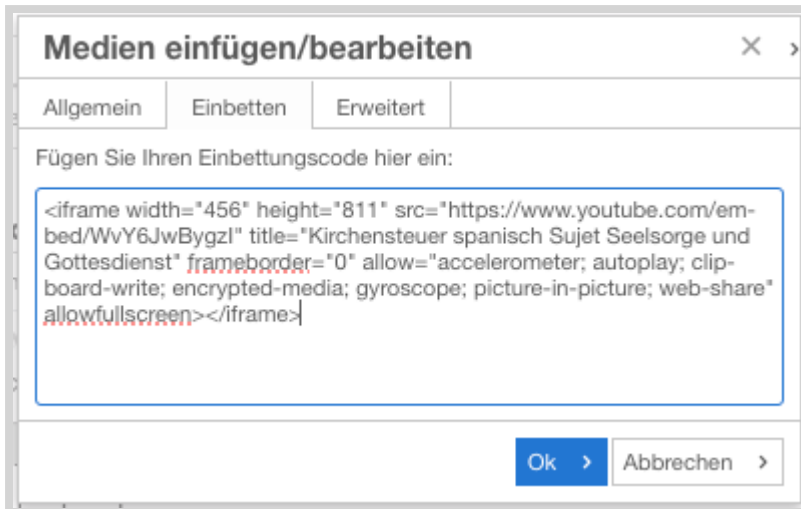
Medien einfügen/bearbeiten ×

Allgemein | Einbetten | Erweitert

Fügen Sie Ihren Einbettungscode hier ein:

<iframe width="456" height="811" src="https://www.youtube.com/embed/WvY6JwBygzI" title="Kirchensteuer spanisch Sujet Seelsorge und Gottesdienst" frameborder="0" allow="accelerometer; autoplay; clipboard-write; encrypted-media; gyroscope; picture-in-picture; web-share" allowfullscreen></iframe>

Ok › Abbrechen ›